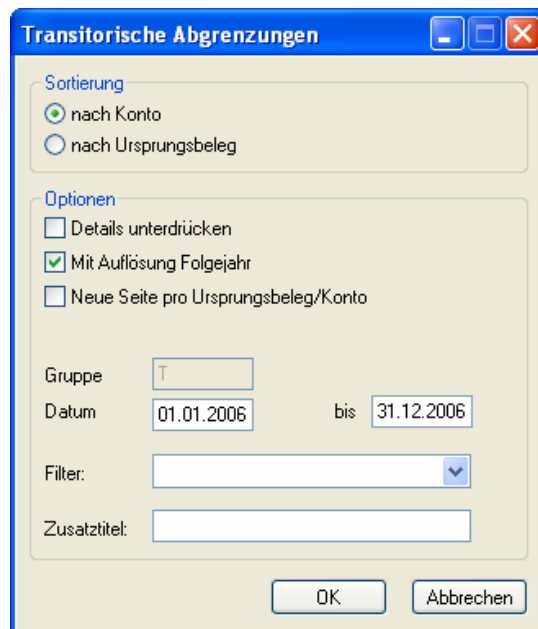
Transitorische Abgrenzungen

Sortierung
nach Konto
nach Ursprungsbeleg

Optionen
Details unterdrücken
Mit Auflösung Folgejahr
Neue Seite pro Ursprungsbeleg/Konto

Gruppe T
Datum 01.01.2006 bis 31.12.2006

Filter:

Zusatztitel:

OK
Abbrechen